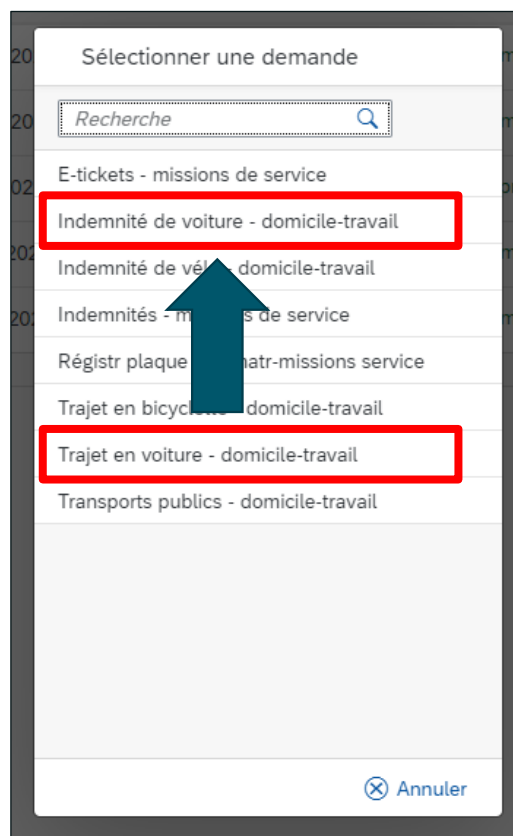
Sélectionner une demande

Recherche

E-tickets - missions de service

Indemnité de voiture - domicile-travail

Indemnité de vél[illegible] - domicile-travail

Indemnités - m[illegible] de service

Régistr plaque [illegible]matr-missions service

Trajet en bicycl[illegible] - domicile-travail

Trajet en voiture - domicile-travail

Transports publics - domicile-travail

Annuler